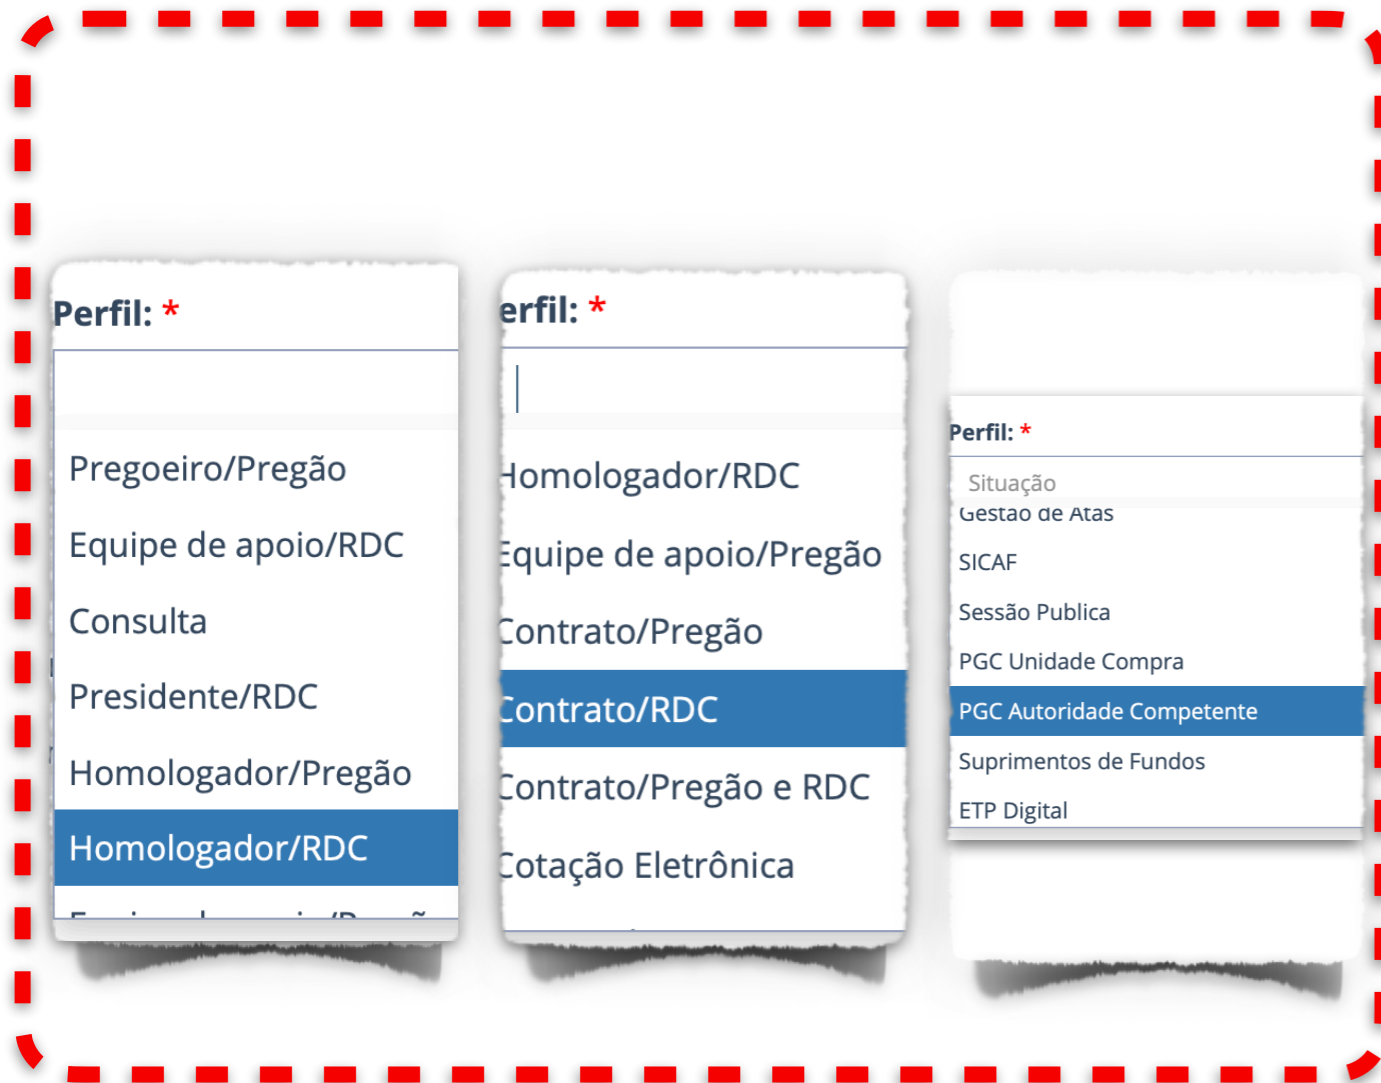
Perfil: *

Pregoeiro/Pregão

Equipe de apoio/RDC

Consulta

Presidente/RDC

Homologador/Pregão

Homologador/RDC

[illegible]

erfil: *

Homologador/RDC

Equipe de apoio/Pregão

Contrato/Pregão

Contrato/RDC

Contrato/Pregão e RDC

Cotação Eletrônica

Perfil: *

Situação

Gestão de Atas

SICAF

Sessão Publica

PGC Unidade Compra

PGC Autoridade Competente

Suprimentos de Fundos

ETP Digital